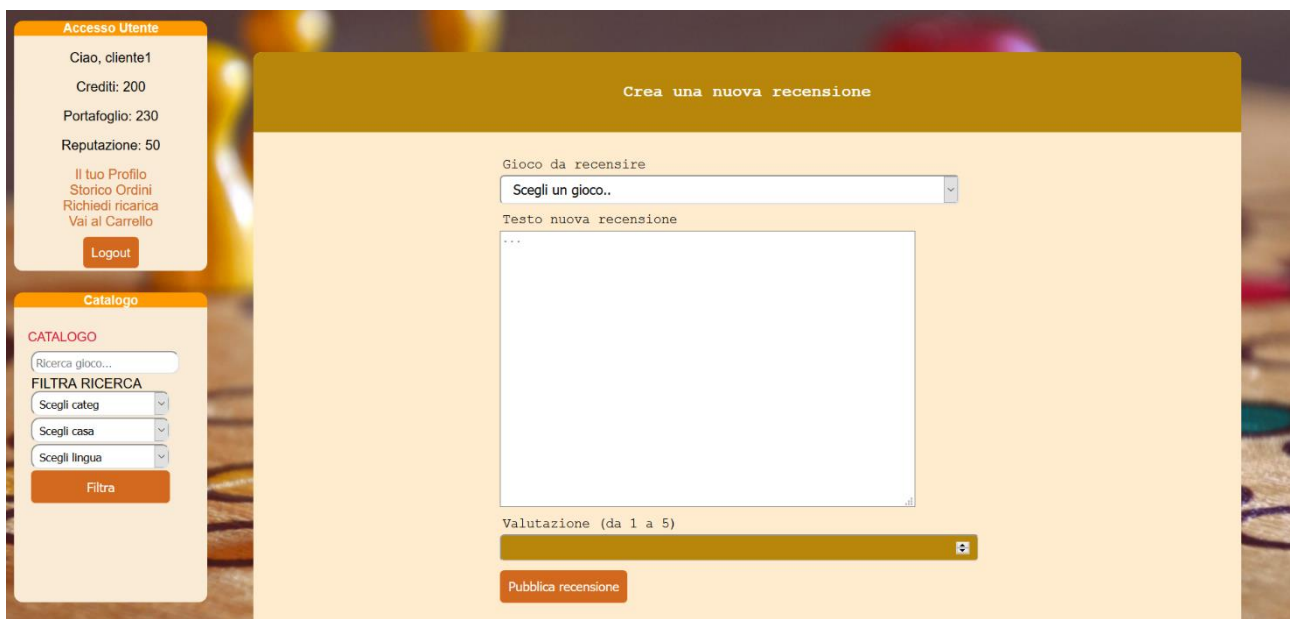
Accesso Utente

Ciao, cliente1

Crediti: 200

Portafoglio: 230

Reputazione: 50

Il tuo Profilo
Storico Ordini
Richiedi ricarica
Vai al Carrello

Logout

Catalogo

CATALOGO

Ricerca gioco...

FILTRA RICERCA

Scegli categ

Scegli casa

Scegli lingua

Filtra

Crea una nuova recensione

Gioco da recensire

Scegli un gioco..

Testo nuova recensione

...

Valutazione (da 1 a 5)

Pubblica recensione